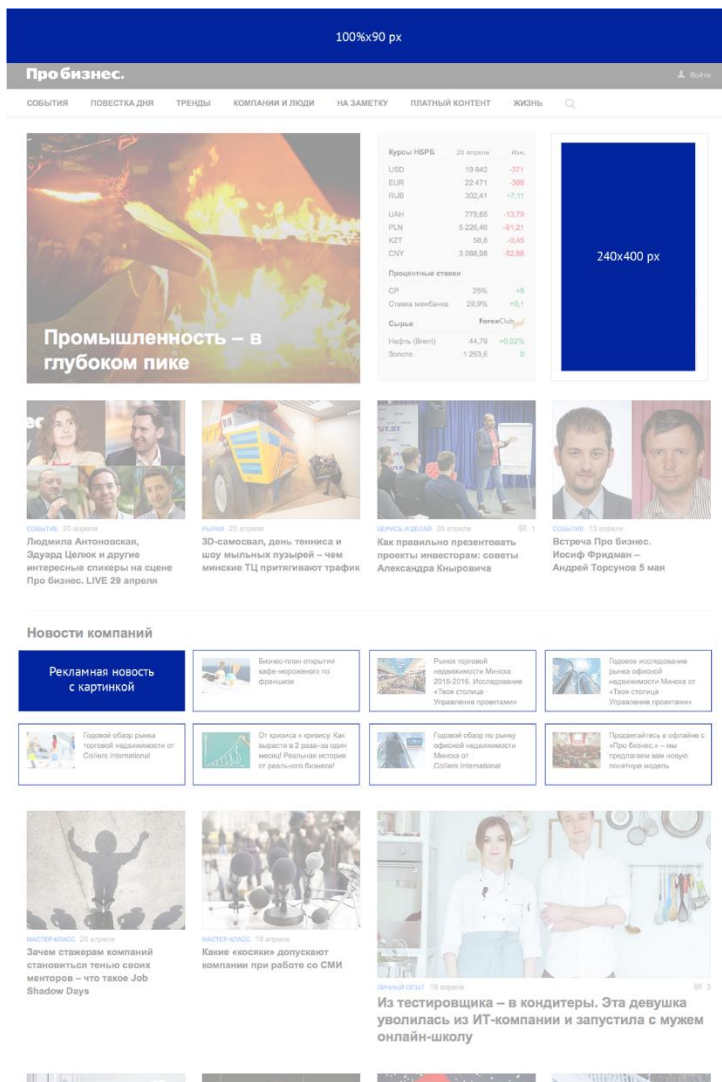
100%x90 px

Про бизнес.

Войти

СОБЫТИЯ ПОВЕСТКА ДНЯ ТРЕНДЫ КОМПАНИИ И ЛЮДИ НА ЗАМЕТКУ ПЛАТНЫЙ КОНТЕНТ ЖИЗНЬ

Промышленность – в глубоком пике

| Курсы НБРБ | 20 апреля | Изм. |
|---|---|---|
| USD | 19 842 | -371 |
| EUR | 22 471 | -366 |
| RUB | 302,41 | +7,11 |
| UAH | 779,65 | -13,79 |
| PLN | 5 226,46 | -91,21 |
| KZT | 58,6 | -0,45 |
| CNY | 3 066,98 | -52,86 |
| Процентные ставки | | |
| СР | 25% | +5 |
| Ставка межбанка | 29,9% | +0,1 |
| Сырье | ForexClub | |
| Нефть (Brent) | 44,79 | +0,02% |
| Золото | 1 253,6 | 0 |

240x400 px

СОБЫТИЕ 20 апреля
Людмила Антоновская, Эдуард Целюк и другие интересные спикеры на сцене Про бизнес. LIVE 29 апреля

РЫНКИ 20 апреля
3D-самосвал, день тенниса и шоу мыльных пузырей – чем минские ТЦ притягивают трафик

БИЗНЕС И ДЕЛАЙ 20 апреля 1
Как правильно презентовать проекты инвесторам: советы Александра Кныровича

СОБЫТИЕ 13 апреля
Встреча Про Бизнес. Иосиф Фридман – Андрей Торсунов 5 мая

Новости компаний

Рекламная новость с картинкой

Бизнес-план открытия кафе-мороженого по франшизе

Рынок торговой недвижимости Минска 2015-2016. Исследование «Твоя столица · Управление проектами»

Годовое исследование рынка офисной недвижимости Минска от «Твоя столица · Управление проектами»

Годовой обзор рынка торговой недвижимости от Colliers International

От кризиса к кризису. Как вырасти в 2 раза за один месяц! Реальная история от реального бизнеса!

Годовой обзор по рынку офисной недвижимости Минска от Colliers International

Продвигайтесь в офлайне с «Про бизнес.» – мы предлагаем вам новую понятную модель

МАСТЕР-КЛАСС 20 апреля
Зачем стажерам компаний становиться тенью своих менторов – что такое Job Shadow Days

МАСТЕР-КЛАСС 19 апреля
Какие «косяки» допускают компании при работе со СМИ

ЛИЧНЫЙ ОПЫТ 19 апреля 3
Из тестировщика – в кондитеры. Эта девушка уволилась из ИТ-компании и запустила с мужем онлайн-школу